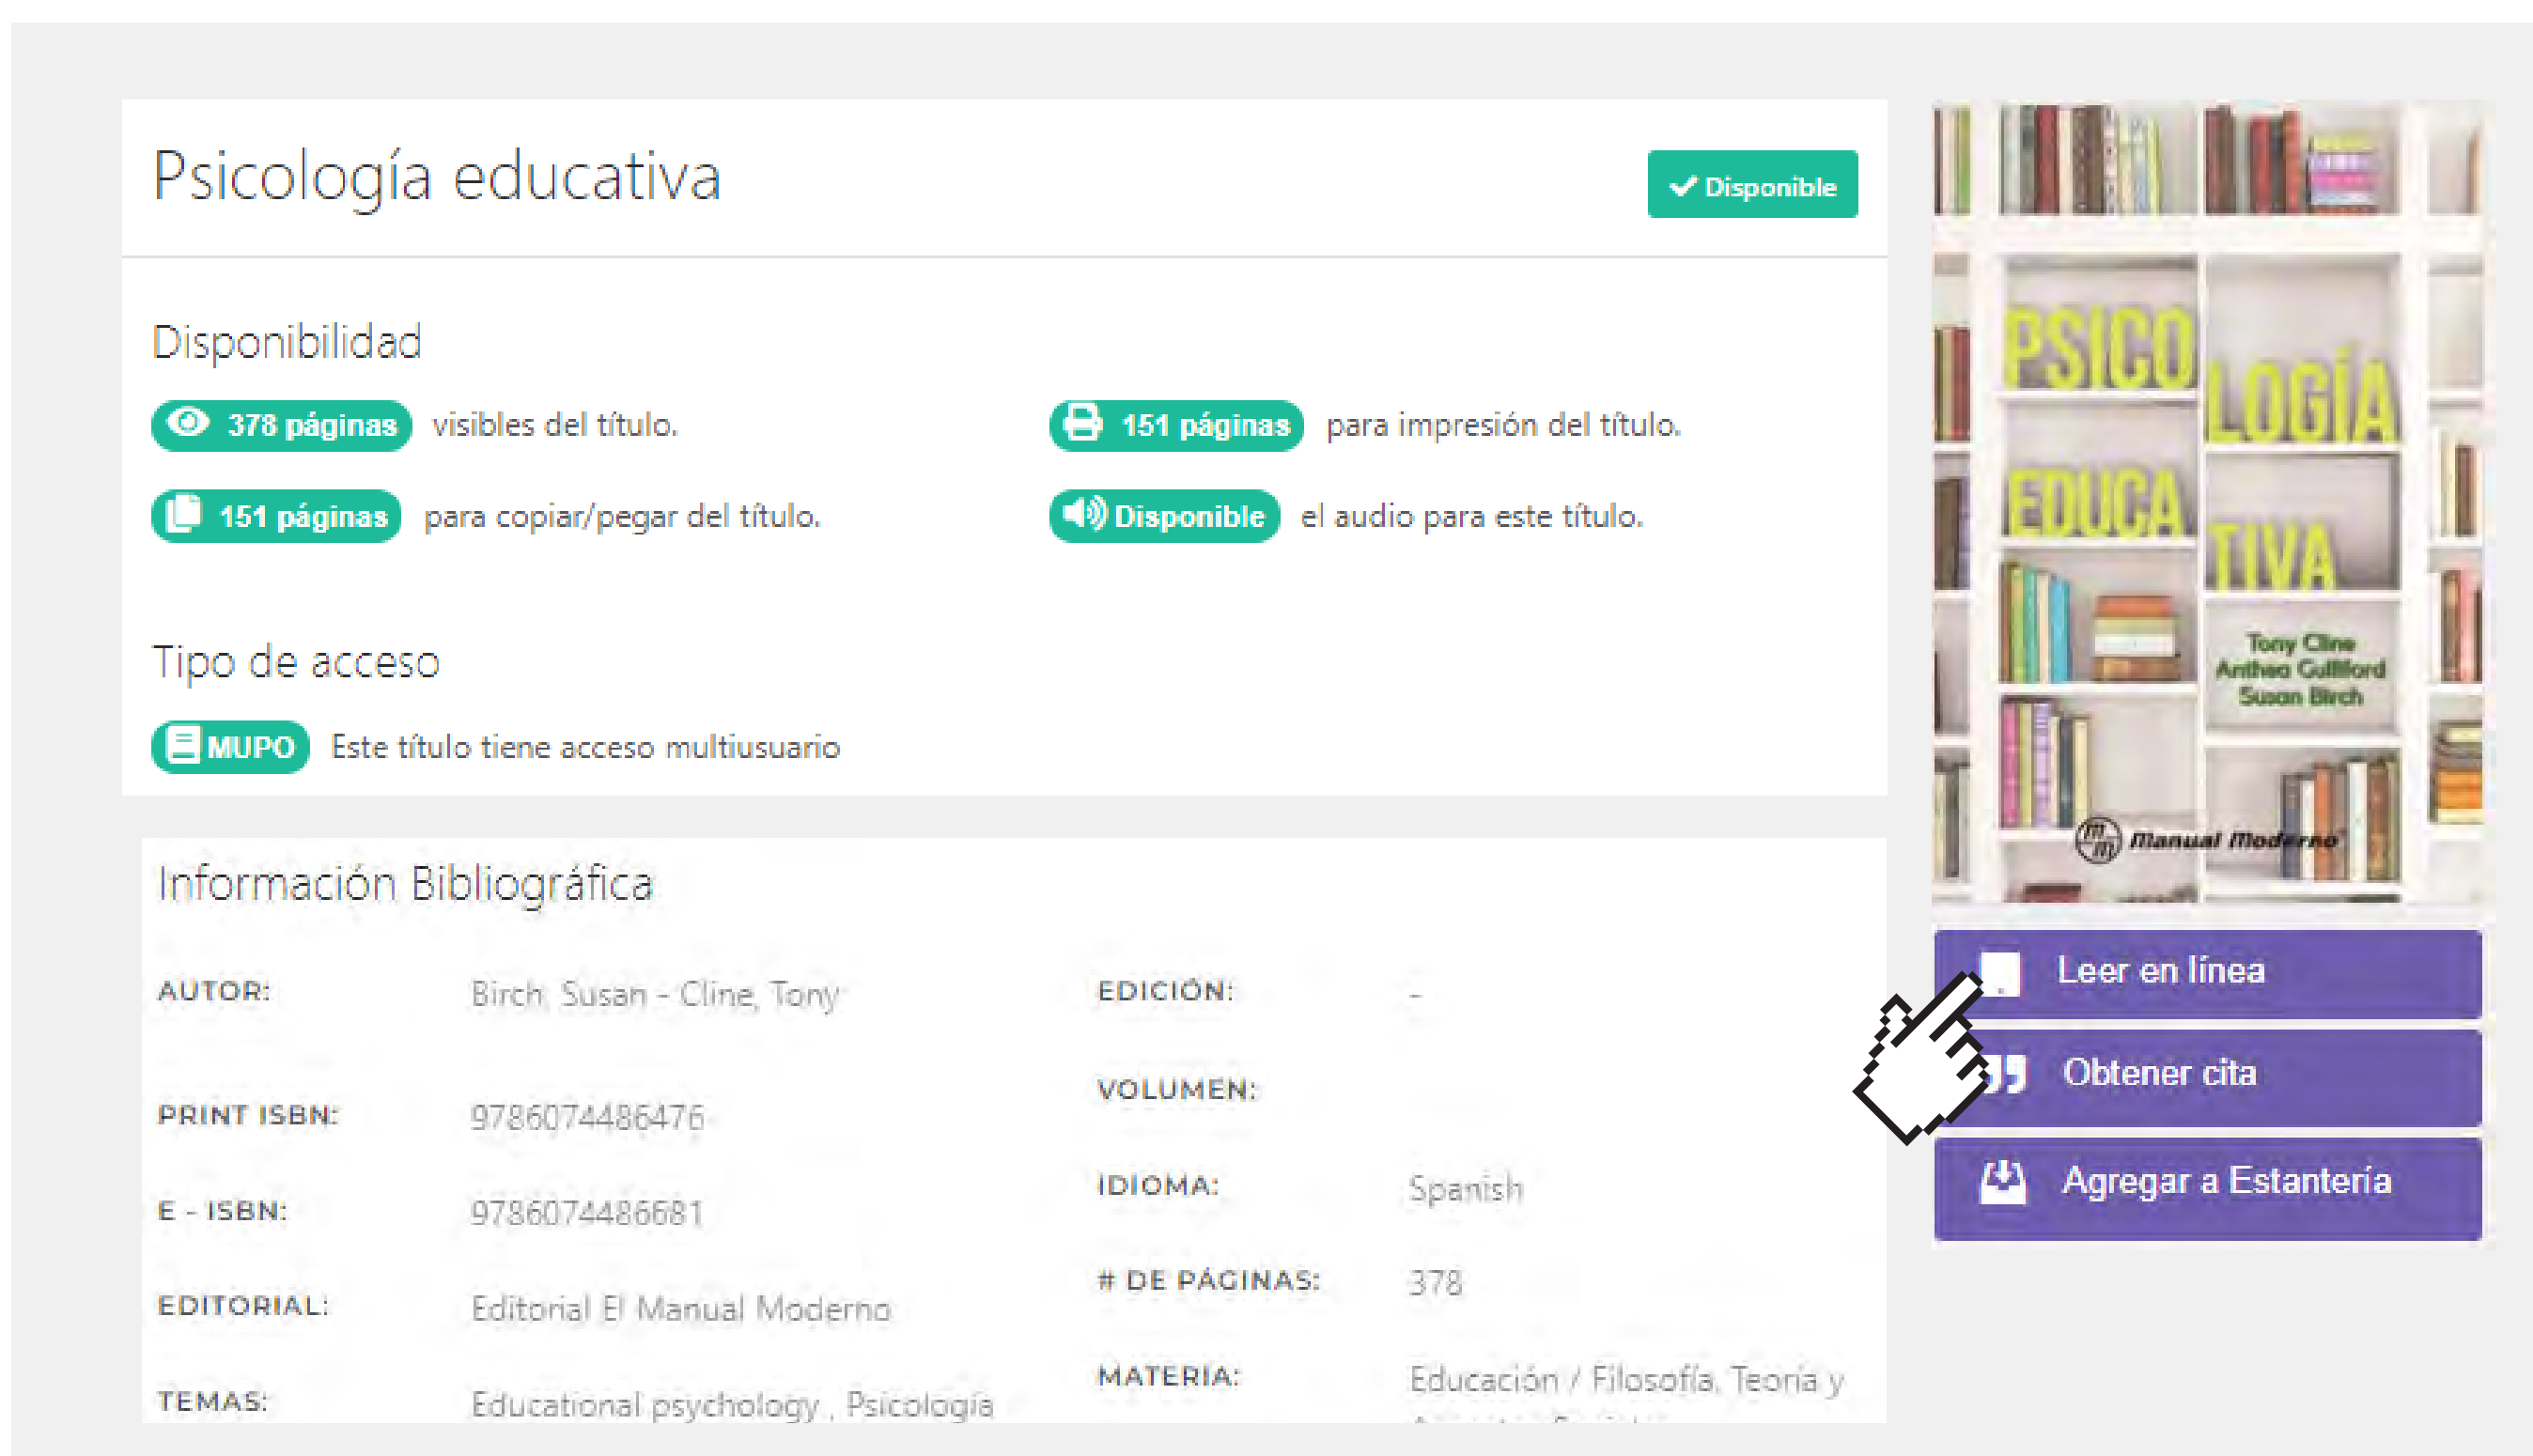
Psicología educativa

Disponible

Disponibilidad

378 páginas visibles del título.

151 páginas para impresión del título.

151 páginas para copiar/pegar del título.

Disponible el audio para este título.

Tipo de acceso

MUPO Este título tiene acceso multiusuario

PSICOLOGÍA EDUCATIVA

Tony Cline
Anthea Gulliford
Susan Birch

Manual Moderno

Leer en línea

Obtener cita

Agregar a Estantería

Información Bibliográfica

| AUTOR: | Birch, Susan - Cline, Tony | EDICIÓN: | - |
|---|---|---|---|
| PRINT ISBN: | 9786074486476 | VOLUMEN: | |
| E - ISBN: | 9786074486681 | IDIOMA: | Spanish |
| EDITORIAL: | Editorial El Manual Moderno | # DE PÁGINAS: | 378 |
| TEMAS: | Educational psychology , Psicología | MATERIA: | Educación / Filosofía, Teoría y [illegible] |